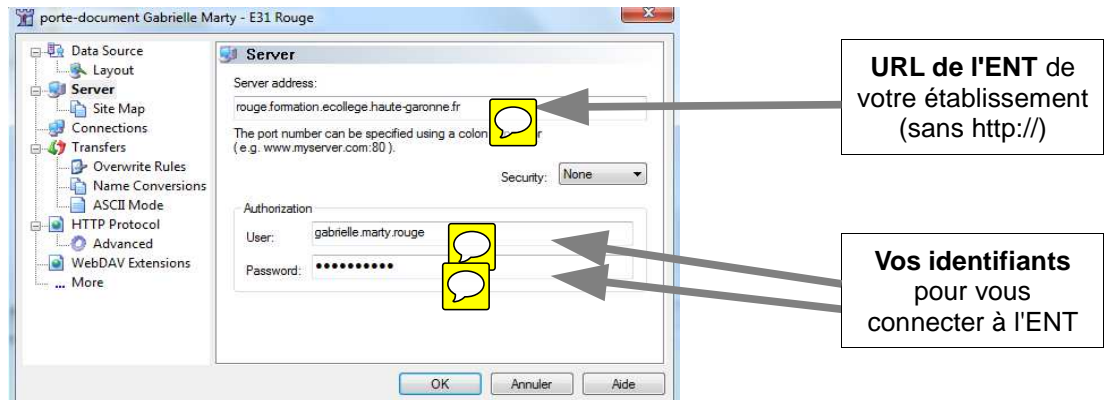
porte-document Gabrielle Marty - E31 Rouge

Data Source
Layout
Server
Site Map
Connections
Transfers
Overwrite Rules
Name Conversions
ASCII Mode
HTTP Protocol
Advanced
WebDAV Extensions
... More

Server

Server address:
rouge.formation.ecollege.haute-garonne.fr

The port number can be specified using a colon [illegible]r
( e.g. www.myserver.com:80 ).

Security: None

Authorization
User: gabrielle.marty.rouge
Password: ••••••••••

OK Annuler Aide

**URL de l'ENT** de votre établissement (sans http://)

**Vos identifiants** pour vous connecter à l'ENT